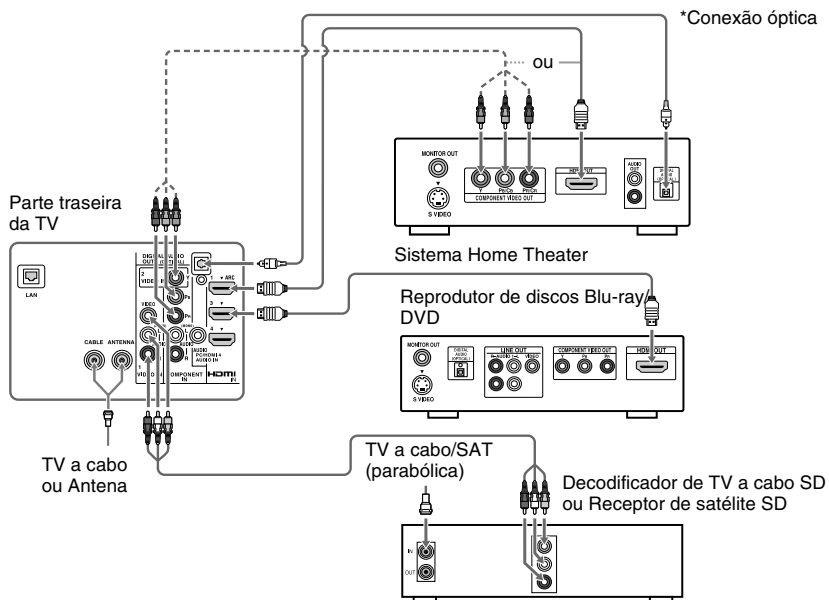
*Conexão óptica

ou

MONITOR OUT

S VIDEO

Y

PB/CB

PR/CR

COMPONENT VIDEO OUT

HDMI OUT

AUDIO OUT

DIGITAL OUT (OPTICAL)

Sistema Home Theater

Parte traseira da TV

LAN

DIGITAL AUDIO OUT (OPTICAL)

VIDEO IN

2

ARC

3

4

VIDEO

AUDIO

PC/HDMI 4 AUDIO IN

CABLE

ANTENNA

VIDEO IN

COMPONENT IN

HDMI IN

Reprodutor de discos Blu-ray/DVD

MONITOR OUT

S VIDEO

DIGITAL AUDIO OUT (OPTICAL)

LINE OUT

AUDIO

VIDEO

COMPONENT VIDEO OUT

Y

PB

PR

HDMI OUT

TV a cabo ou Antena

TV a cabo/SAT (parabólica)

Decodificador de TV a cabo SD ou Receptor de satélite SD

IN

OUT